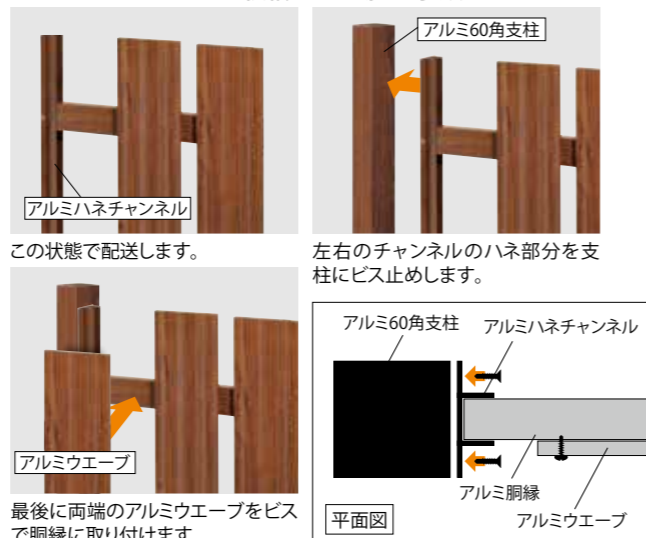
アルミハネチャンネル

この状態で配送します。

アルミ60角支柱

左右のチャンネルのハネ部分を支柱にビス止めします。

アルミウエーブ

最後に両端のアルミウエーブをビスで胴縁に取り付けます。

アルミ60角支柱

アルミハネチャンネル

アルミ胴縁

平面図

アルミウエーブ